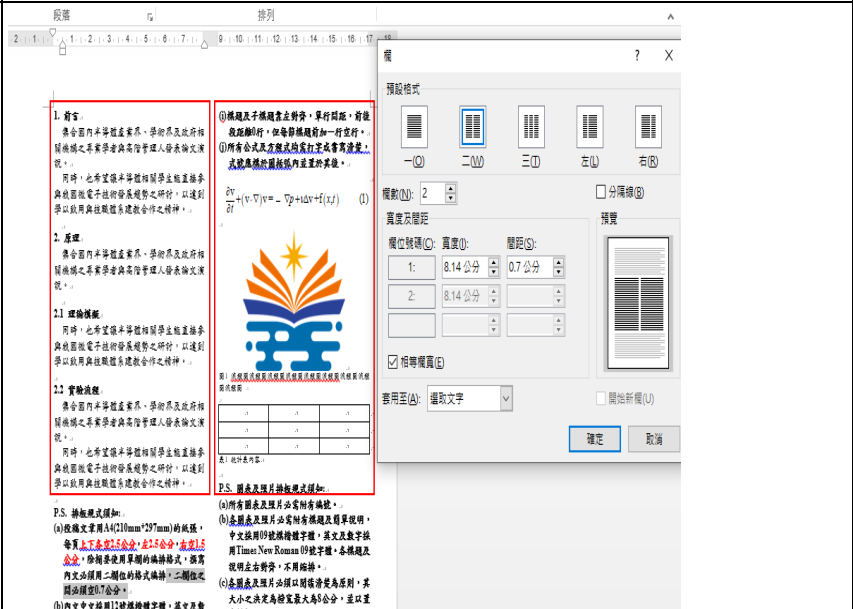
段落 排列

1. 前言
億合國內半導體產業界、學術界及政府相關機構之專業學者與高階管理人發表論文演說。
同時，也希望讓半導體相關學生能直接參與我國微電子技術發展趨勢之研討，以達到學以致用與技職體系建教合作之精神。

2. 原理
億合國內半導體產業界、學術界及政府相關機構之專業學者與高階管理人發表論文演說。

2.1 理論模擬
同時，也希望讓半導體相關學生能直接參與我國微電子技術發展趨勢之研討，以達到學以致用與技職體系建教合作之精神。

2.2 實驗流程
億合國內半導體產業界、學術界及政府相關機構之專業學者與高階管理人發表論文演說。

(i)標題及子標題靠左對齊，單行間距，前後段距離0行，但每節標題前加一行空行。
(j)所有公式及方程式均需打字或書寫清楚，式號應標於圖框內並靠右對齊。

$\frac{\partial v}{\partial t}+(v\cdot\nabla)v=-\nabla p+\Delta v+f(x,t)$ (1)

圖：

表：

P.S. 圖表及照片排版規式須知：
(a)所有圖表及照片必需附有編號。
(b)各圖表及照片必需附有標題及簡單說明，中文採用09號標楷體字，英文及數字採用Times New Roman 09號字體，各標題及說明靠左對齊，不用縮排。
(c)各圖表及照片必須以閱讀清楚為原則，其大小之決定為寬度最大為8公分，並以置

P.S. 排版規式須知：
(a)投稿文章用A4(210mm*297mm)的紙張，每頁上下各空2.5公分，左2.5公分，右空1.5公分。除摘要使用單欄的編排格式，撰寫內文必須用二欄位的格式編排，二欄位之間必須空0.7公分。
(b)內文中文採用12號標楷體字，英文及數

欄 ? X
預設格式
一(O) 二(W) 三(T) 左(L) 右(R)
欄數(N): 2
分隔線(B)
寬度及間距
預覽
欄位號碼(C): 寬度(I): 間距(S):
1: 8.14 公分 0.7 公分
2: 8.14 公分
相等欄寬(E)
套用至(A): 選取文字
開始新欄(U)
確定 取消